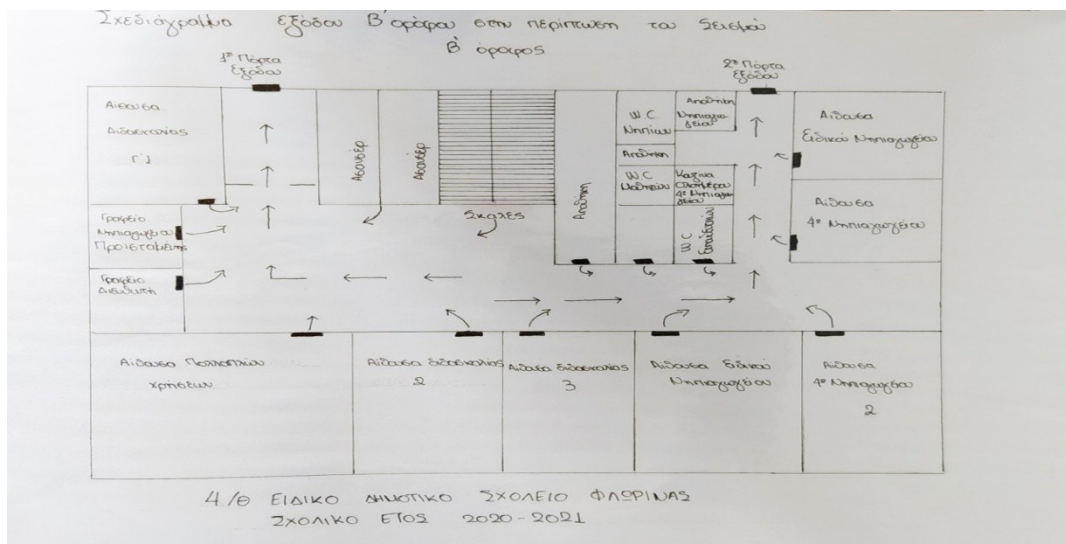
Σχεδιάγραμμα εξόδου Β' ορόφου στην περίπτωση του σεισμού

Β' όροφος

1η Πόρτα Εξόδου

2η Πόρτα εξόδου

Αίθουσα Διδασκαλίας Γ1

Ασανσέρ

Ασανσέρ

W.C Νηπίων

Αποθήκη

Αποθήκη Νηπιαγωγείου

Αίθουσα Ειδικού Νηπιαγωγείου

Αποθήκη

W.C Μαθητών

Κουζίνα Ολοήμερου 4ου Νηπιαγωγείου

Αποθήκη

W.C Οπτικών

Αίθουσα 4ου Νηπιαγωγείου

Γραφείο Νηπιαγωγού Προϊσταμένης

Σκάλες

Γραφείο Διευθυντή

Αίθουσα Πολλαπλών χρήσεων

Αίθουσα διδασκαλίας 2

Αίθουσα διδασκαλίας 3

Αίθουσα Ειδικού Νηπιαγωγείου

Αίθουσα 4ου Νηπιαγωγείου 2

4/Θ ΕΙΔΙΚΟ ΔΗΜΟΤΙΚΟ ΣΧΟΛΕΙΟ ΦΛΩΡΙΝΑΣ
ΣΧΟΛΙΚΟ ΕΤΟΣ 2020-2021